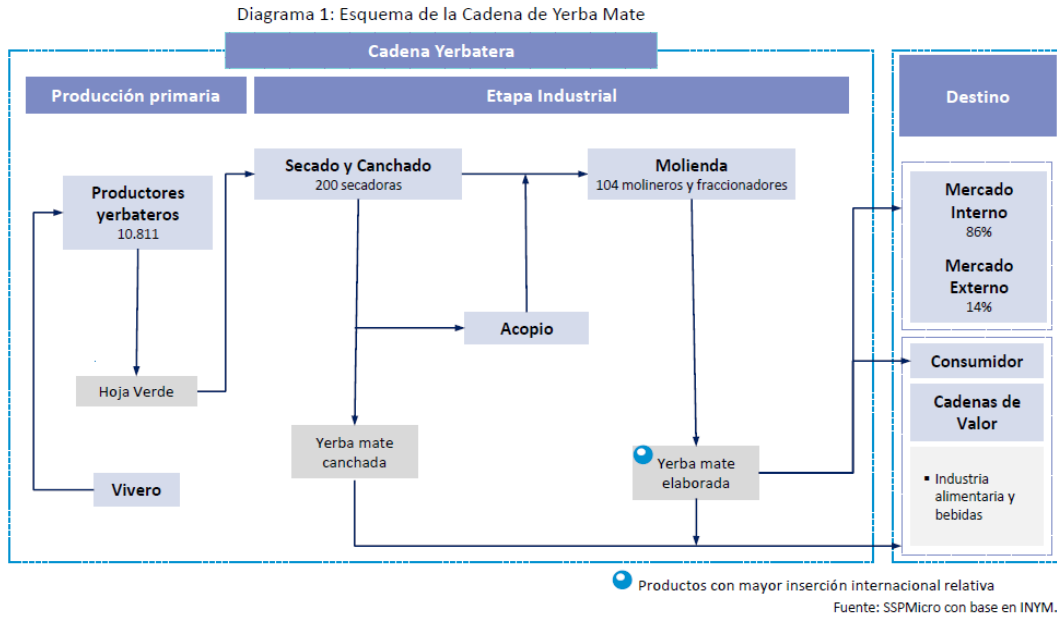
Diagrama 1: Esquema de la Cadena de Yerba Mate

Cadena Yerbatera

Producción primaria

Etapa Industrial

Destino

Productores yerbateros
10.811

Secado y Canchado
200 secadoras

Molienda
104 molineros y fraccionadores

Mercado Interno
86%

Mercado Externo
14%

Acopio

Consumidor

Hoja Verde

Cadenas de Valor

Yerba mate canchada

Yerba mate elaborada

▪ Industria alimentaria y bebidas

Vivero

Productos con mayor inserción internacional relativa

Fuente: SSPMicro con base en INYM.